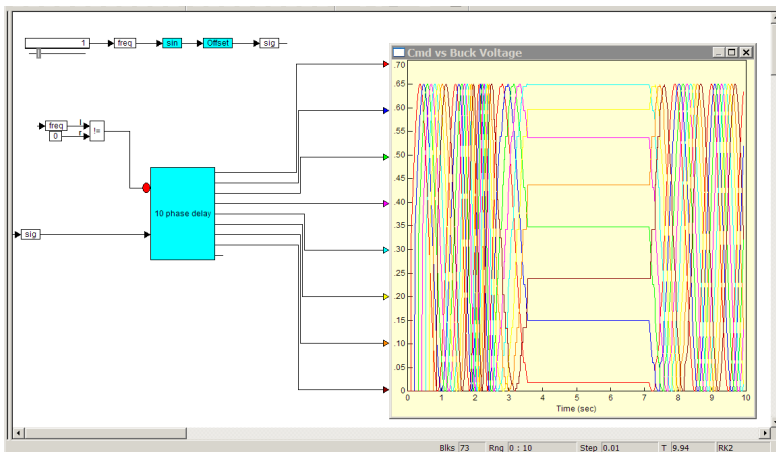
1
freq
sin
Offset
sig

freq
0
!=

sig
10 phase delay

Cmd vs Buck Voltage

.70
.65
.60
.55
.50
.45
.40
.35
.30
.25
.20
.15
.10
.05
0

0 1 2 3 4 5 6 7 8 9 10
Time (sec)

Blks 73 Rng 0 : 10 Step 0.01 T 9.94 RK2